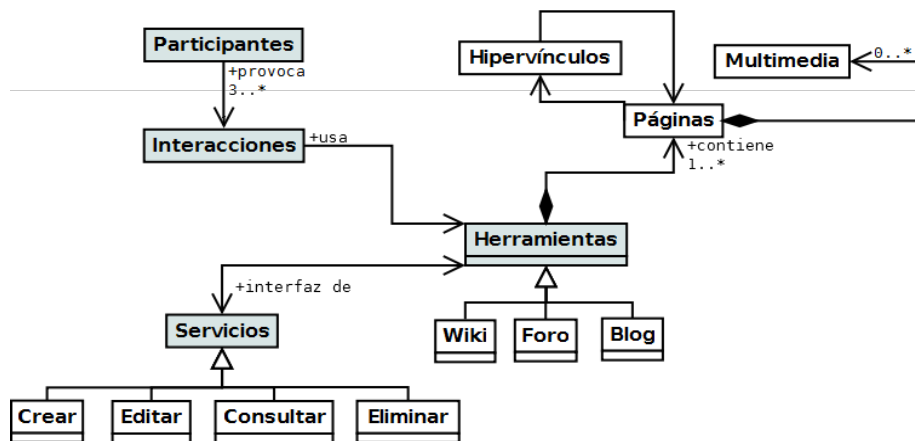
Participantes

+provoca
3..*

Interacciones

+usa

Hipervínculos

Multimedia

0..*

Páginas

+contiene
1..*

Herramientas

+interfaz de

Servicios

Wiki

Foro

Blog

Crear

Editar

Consultar

Eliminar